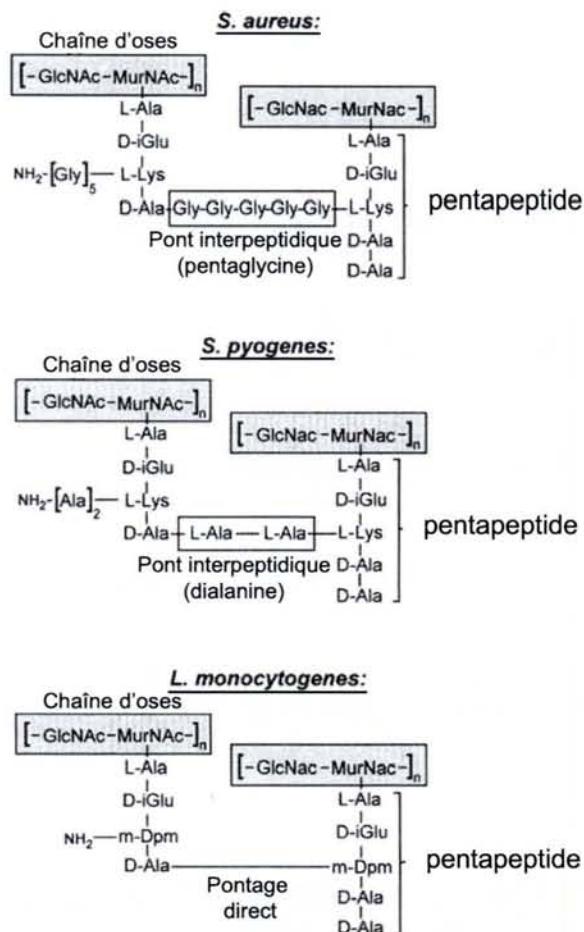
S. aureus:

Chaîne d'oses

$[-\text{GlcNAc}-\text{MurNAc}-]_n$

L-Ala

D-iGlu

$NH_2-[Gly]_5-$ L-Lys

D-Ala-Gly-Gly-Gly-Gly-Gly-L-Lys

$[-\text{GlcNac}-\text{MurNac}-]_n$

L-Ala

D-iGlu

L-Lys

D-Ala

D-Ala

pentapeptide

Pont interpeptidique (pentaglycine)

S. pyogenes:

Chaîne d'oses

$[-\text{GlcNAc}-\text{MurNAc}-]_n$

L-Ala

D-iGlu

$NH_2-[Ala]_2-$ L-Lys

D-Ala- L-Ala — L-Ala -L-Lys

$[-\text{GlcNac}-\text{MurNac}-]_n$

L-Ala

D-iGlu

L-Lys

D-Ala

D-Ala

pentapeptide

Pont interpeptidique (dialanine)

L. monocytogenes:

Chaîne d'oses

$[-\text{GlcNAc}-\text{MurNAc}-]_n$

L-Ala

D-iGlu

$NH_2-$m-Dpm

D-Ala — m-Dpm

$[-\text{GlcNac}-\text{MurNac}-]_n$

L-Ala

D-iGlu

m-Dpm

D-Ala

D-Ala

pentapeptide

Pontage direct